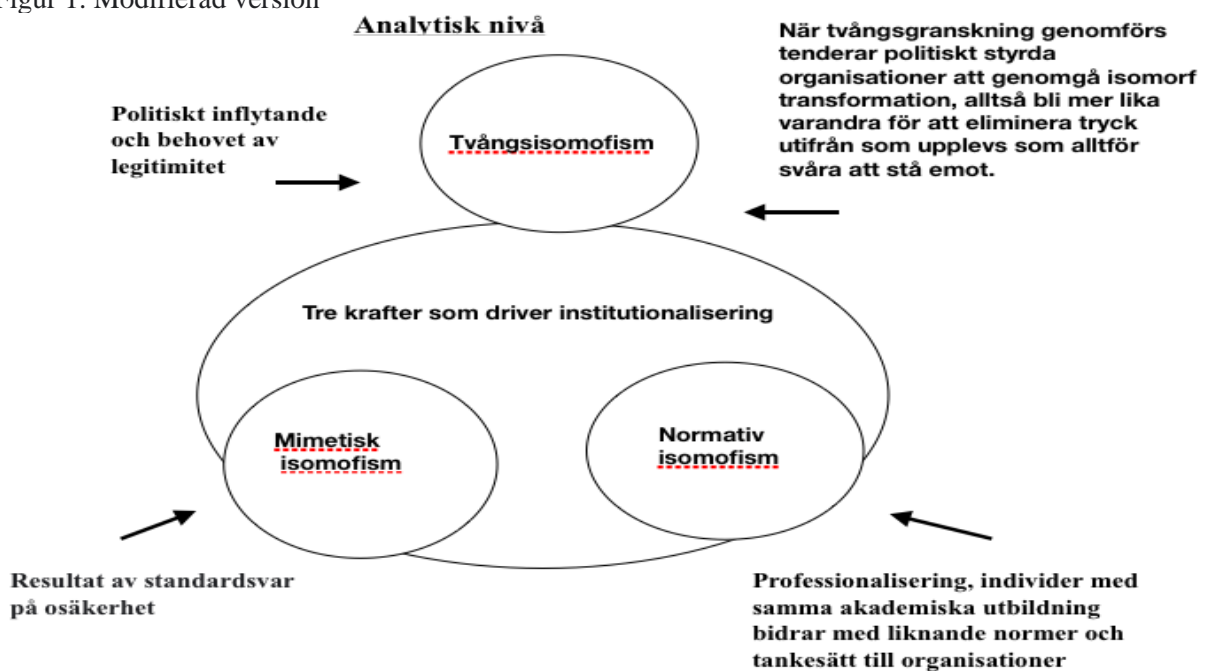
Figur 1: Modifierad version

Analytisk nivå

Politiskt inflytande och behovet av legitimitet

Tvångsisomofism

När tvångsgranskning genomförs tenderar politiskt styrda organisationer att genomgå isomorf transformation, alltså bli mer lika varandra för att eliminera tryck utifrån som upplevs som alltför svåra att stå emot.

Tre krafter som driver institutionalisering

Mimetisk isomofism

Normativ isomofism

Resultat av standardsvar på osäkerhet

Professionalisering, individer med samma akademiska utbildning bidrar med liknande normer och tankesätt till organisationer